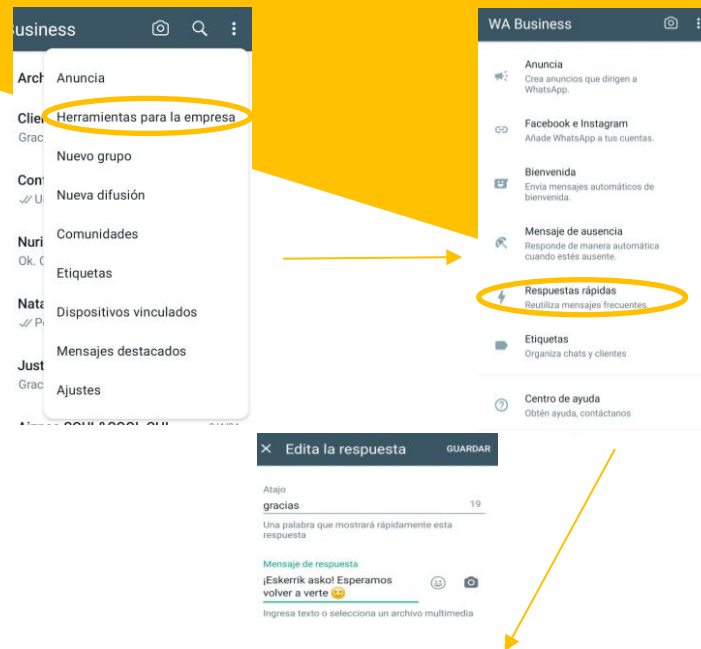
Business

Arch
Clie
Grac
Cont
✓✓ U
Nuri
Ok. C
Nata
✓✓ P
Just
Grac

Anuncia
Herramientas para la empresa
Nuevo grupo
Nueva difusión
Comunidades
Etiquetas
Dispositivos vinculados
Mensajes destacados
Ajustes

WA Business

Anuncia
Crea anuncios que dirigen a WhatsApp.

Facebook e Instagram
Añade WhatsApp a tus cuentas.

Bienvenida
Envía mensajes automáticos de bienvenida.

Mensaje de ausencia
Responde de manera automática cuando estés ausente.

Respuestas rápidas
Reutiliza mensajes frecuentes.

Etiquetas
Organiza chats y clientes

Centro de ayuda
Obtén ayuda, contáctanos

× Edita la respuesta GUARDAR

Atajo
gracias 19
Una palabra que mostrará rápidamente esta respuesta

Mensaje de respuesta
¡Eskerrik asko! Esperamos volver a verte 😊
Ingresa texto o selecciona un archivo multimedia